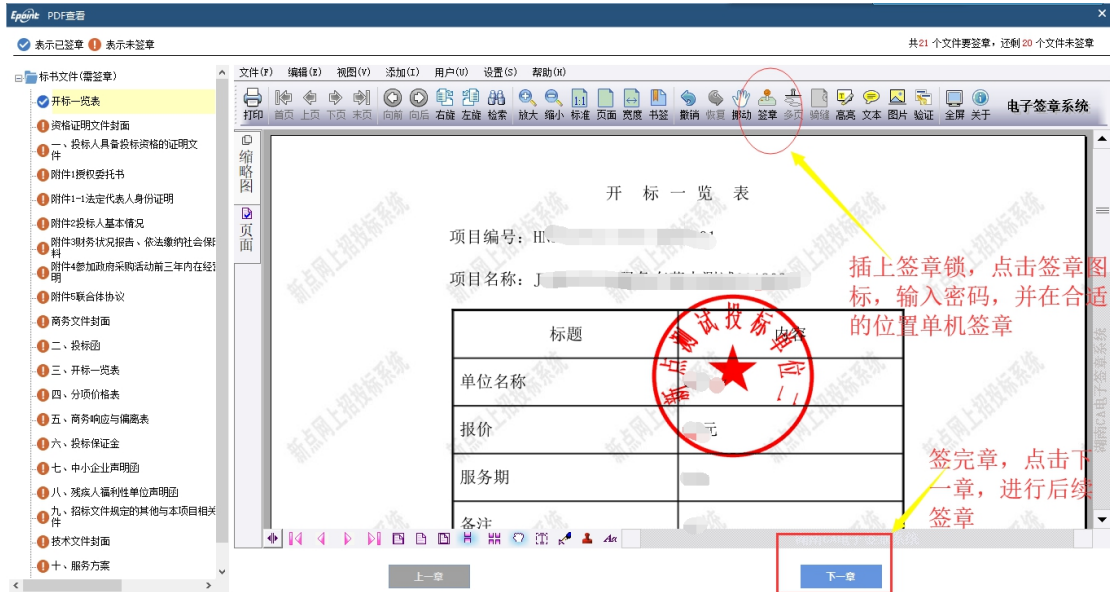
Epoint PDF查看

表示已签章 表示未签章

共21 个文件要签章，还剩 20 个文件未签章

标书文件(需签章)
开标一览表
资格证明文件封面
一、投标人具备投标资格的证明文件
附件1授权委托书
附件1-1法定代表人身份证明
附件2投标人基本情况
附件3财务状况报告、依法缴纳社会保障资料
附件4参加政府采购活动前三年内在经营明
附件5联合体协议
商务文件封面
二、投标函
三、开标一览表
四、分项价格表
五、商务响应与偏离表
六、投标保证金
七、中小企业声明函
八、残疾人福利性单位声明函
九、招标文件规定的其他与本项目相关文件
技术文件封面
十、服务方案

文件(F) 编辑(E) 视图(V) 添加(I) 用户(U) 设置(S) 帮助(H)

打印 首页 上页 下页 末页 向前 向后 右旋 左旋 检索 放大 缩小 标准 页面 宽度 书签 撤销 恢复 移动 签章 多页 骑缝 高亮 文本 图片 验证 全屏 关于 电子签章系统

缩略图 页面

开 标 一 览 表

项目编号：H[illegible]

项目名称：J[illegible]

| 标题 | 内容 |
|---|---|
| 单位名称 | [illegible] |
| 报价 | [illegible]元 |
| 服务期 | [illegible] |
| 备注 | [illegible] |

测试投标单位一

新点网上招投标系统

插上签章锁，点击签章图标，输入密码，并在合适的位置单机签章

签完章，点击下一章，进行后续签章

上一章 下一章